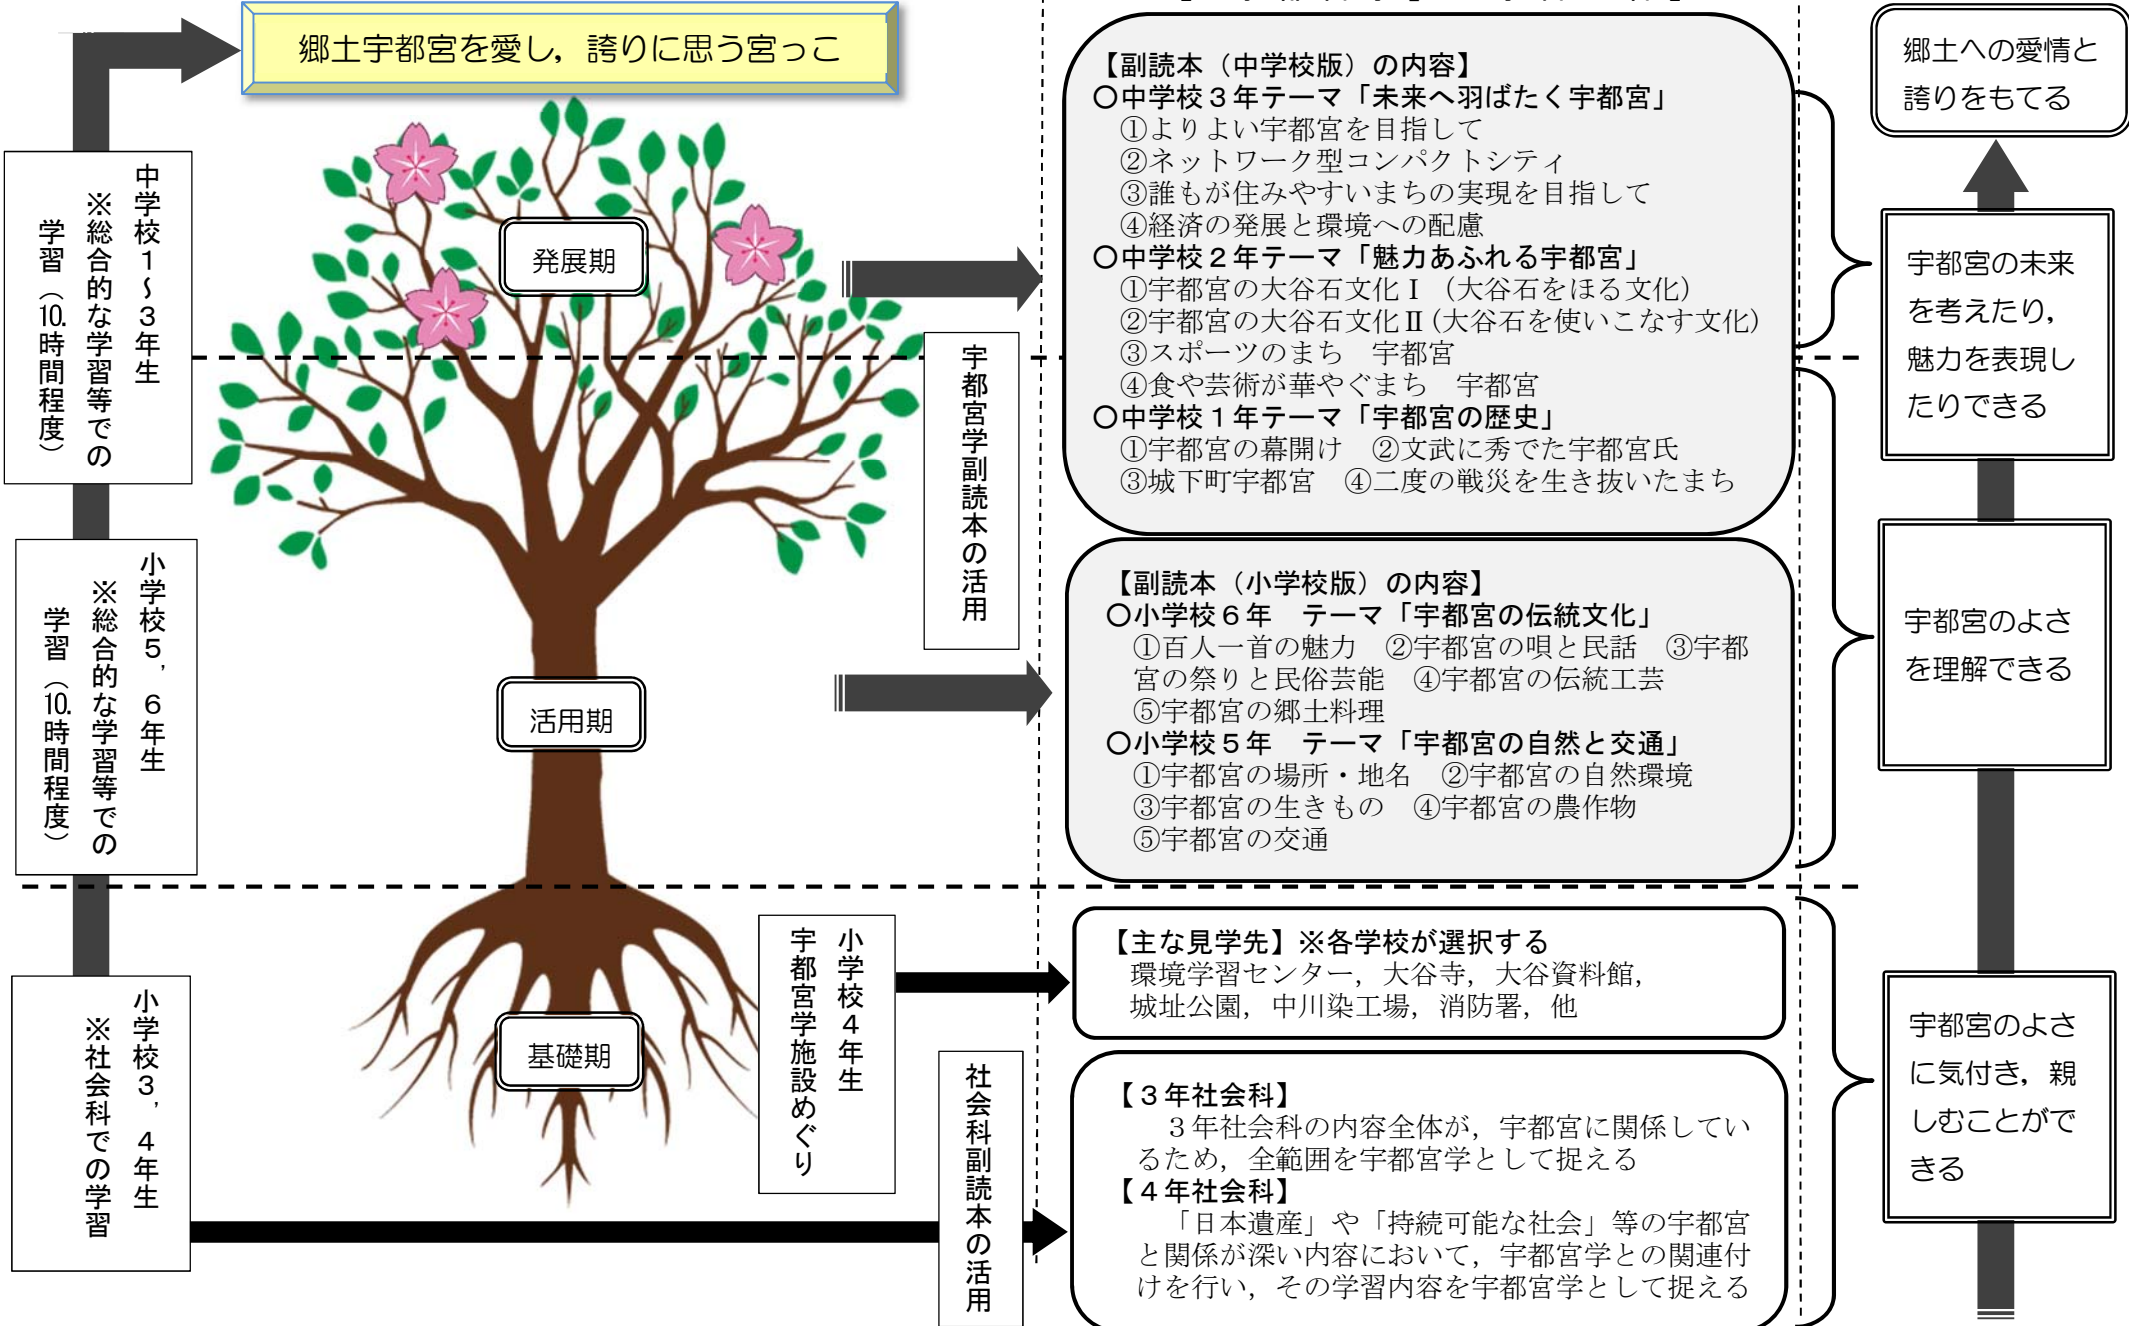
郷土宇都宮を愛し，誇りに思う宮っこ

中学校１～３年生
※総合的な学習等での学習（10時間程度）

小学校５，６年生
※総合的な学習等での学習（10時間程度）

小学校３，４年生
※社会科での学習

発展期

活用期

基礎期

宇都宮学副読本の活用

小学校４年生
宇都宮学施設めぐり

社会科副読本の活用

【副読本（中学校版）の内容】
〇中学校３年テーマ「未来へ羽ばたく宇都宮」
①よりよい宇都宮を目指して
②ネットワーク型コンパクトシティ
③誰もが住みやすいまちの実現を目指して
④経済の発展と環境への配慮
〇中学校２年テーマ「魅力あふれる宇都宮」
①宇都宮の大谷石文化Ⅰ（大谷石をほる文化）
②宇都宮の大谷石文化Ⅱ(大谷石を使いこなす文化)
③スポーツのまち　宇都宮
④食や芸術が華やぐまち　宇都宮
〇中学校１年テーマ「宇都宮の歴史」
①宇都宮の幕開け　②文武に秀でた宇都宮氏
③城下町宇都宮　④二度の戦災を生き抜いたまち

【副読本（小学校版）の内容】
〇小学校６年　テーマ「宇都宮の伝統文化」
①百人一首の魅力　②宇都宮の唄と民話　③宇都宮の祭りと民俗芸能　④宇都宮の伝統工芸
⑤宇都宮の郷土料理
〇小学校５年　テーマ「宇都宮の自然と交通」
①宇都宮の場所・地名　②宇都宮の自然環境
③宇都宮の生きもの　④宇都宮の農作物
⑤宇都宮の交通

【主な見学先】※各学校が選択する
環境学習センター，大谷寺，大谷資料館，城址公園，中川染工場，消防署，他

【３年社会科】
３年社会科の内容全体が，宇都宮に関係しているため，全範囲を宇都宮学として捉える
【４年社会科】
「日本遺産」や「持続可能な社会」等の宇都宮と関係が深い内容において，宇都宮学との関連付けを行い，その学習内容を宇都宮学として捉える

郷土への愛情と誇りをもてる

宇都宮の未来を考えたり，魅力を表現したりできる

宇都宮のよさを理解できる

宇都宮のよさに気付き，親しむことができる